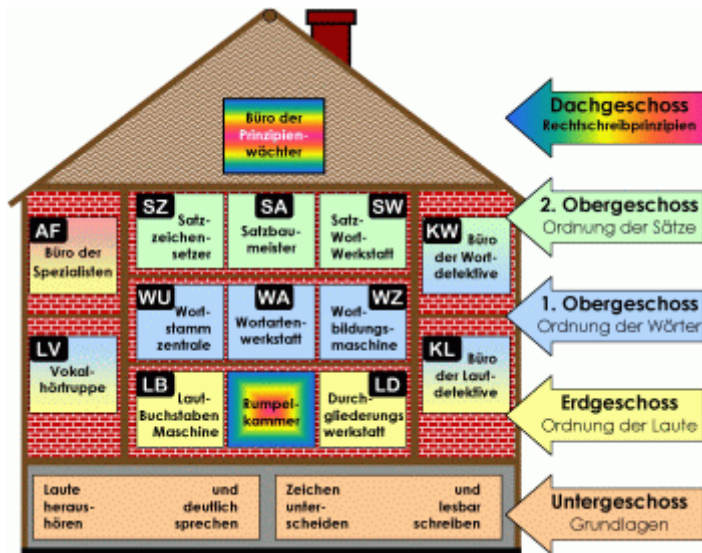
Büro der Prinzipienwächter

Dachgeschoss
Rechtschreibprinzipien

AF
Büro der Spezialisten

SZ
Satzzeichensetzer

SA
Satzbaumeister

SW
Satz-Wort-Werkstatt

KW
Büro der Wortdetektive

2. Obergeschoss
Ordnung der Sätze

WU
Wortstammzentrale

WA
Wortartenwerkstatt

WZ
Wortbildungsmaschine

1. Obergeschoss
Ordnung der Wörter

LV
Vokalhörtruppe

LB
Laut-Buchstaben Maschine

Rumpelkammer

LD
Durchgliederungswerkstatt

KL
Büro der Lautdetektive

Erdgeschoss
Ordnung der Laute

Laute und heraushören deutlich hören sprechen

Zeichen und unterscheiden lesbar schreiben

Untergeschoss
Grundlagen